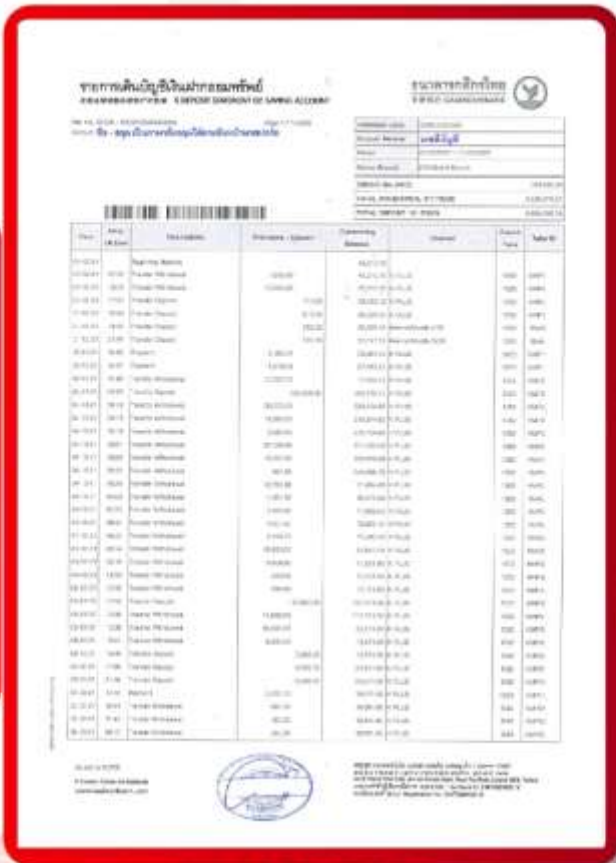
รายการเดินบัญชีเงินฝากออมทรัพย์

E-DEPOSIT STATEMENT OF SAVING ACCOUNT

ธนาคารกสิกรไทย

KASIKORNBANK

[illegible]

| Date | Time | Descriptions | Withdrawal / Deposit | Outstanding Balance | Channel | Details |
|---|---|---|---|---|---|---|
| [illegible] | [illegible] | Beginning Balance | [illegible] | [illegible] | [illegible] | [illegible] |
| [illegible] | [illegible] | Transfer Withdrawal | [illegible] | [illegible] | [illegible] | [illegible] |
| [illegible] | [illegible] | Transfer Deposit | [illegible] | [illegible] | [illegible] | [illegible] |
| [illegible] | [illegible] | Payment | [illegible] | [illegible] | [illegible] | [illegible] |

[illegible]